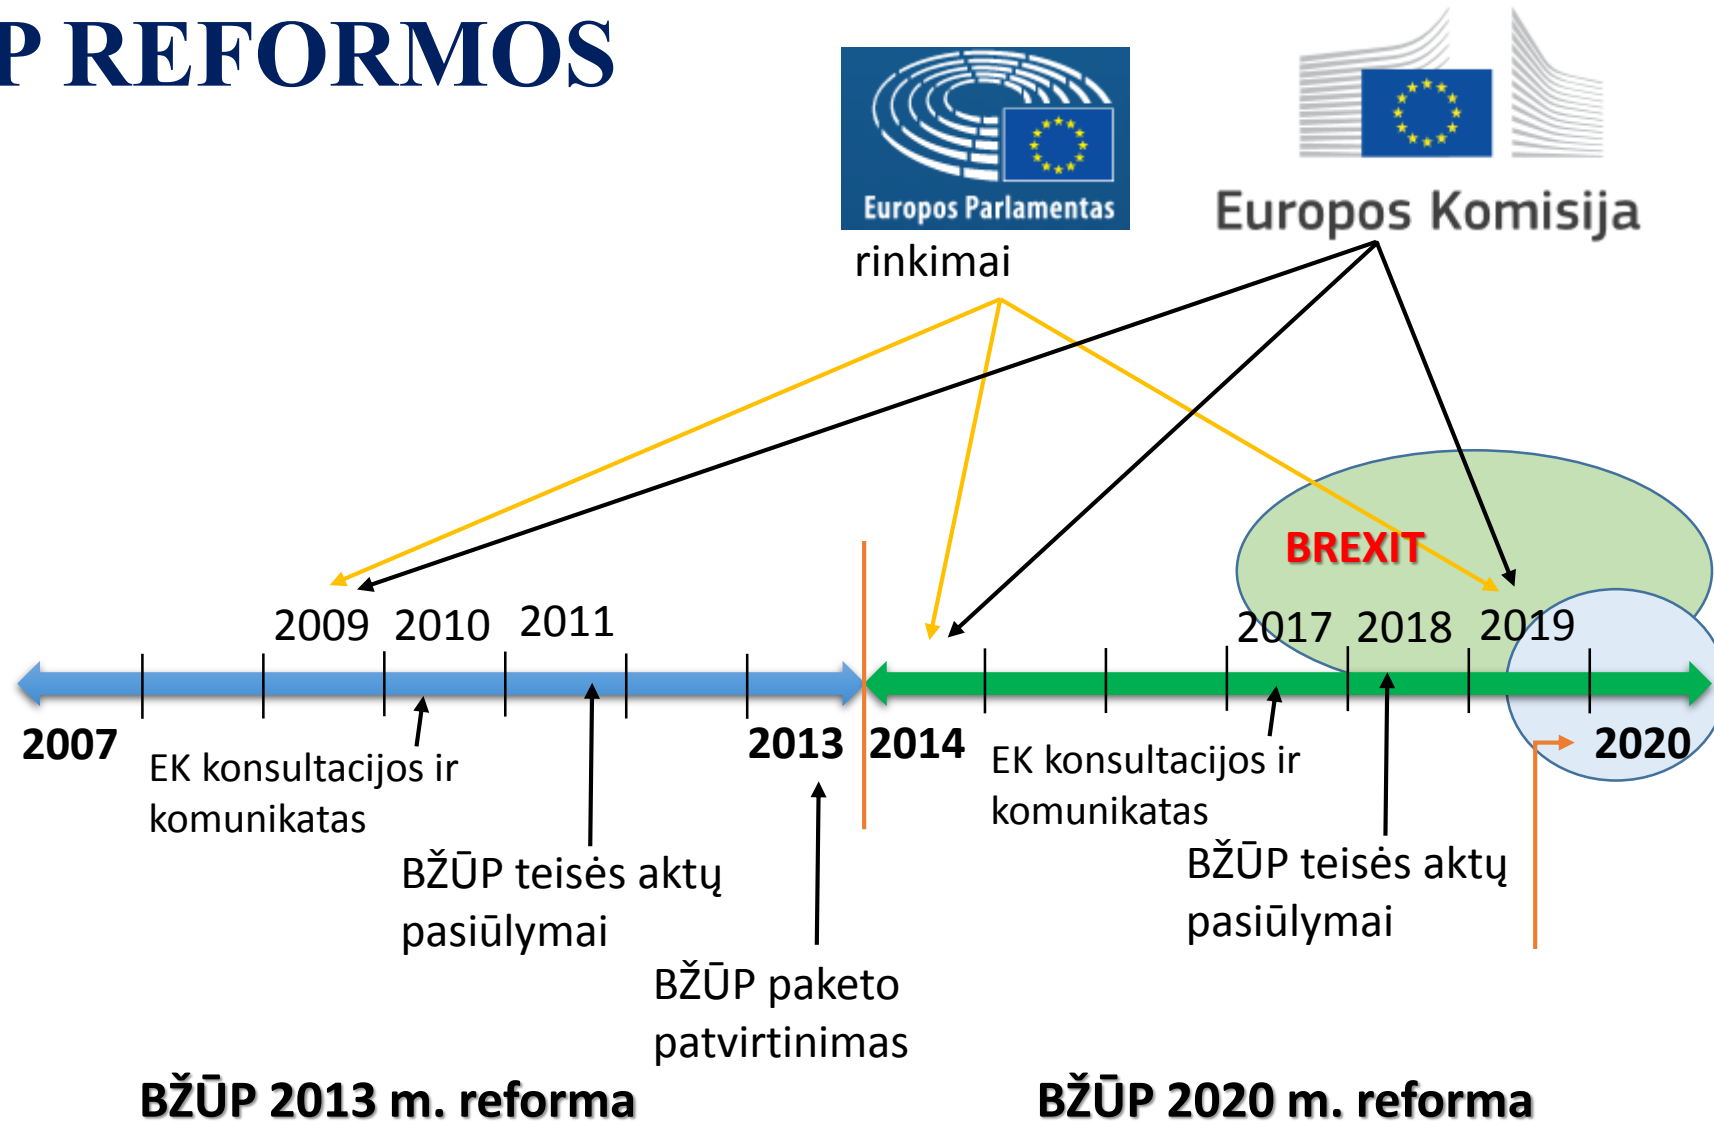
P REFORMOS

Europos Parlamentas
rinkimai

Europos Komisija

BREXIT

2009 2010 2011

2017 2018 2019

2007

EK konsultacijos ir komunikatas

2013 2014

EK konsultacijos ir komunikatas

2020

BŽŪP teisės aktų pasiūlymai

BŽŪP teisės aktų pasiūlymai

BŽŪP paketo patvirtinimas

BŽŪP 2013 m. reforma

BŽŪP 2020 m. reforma